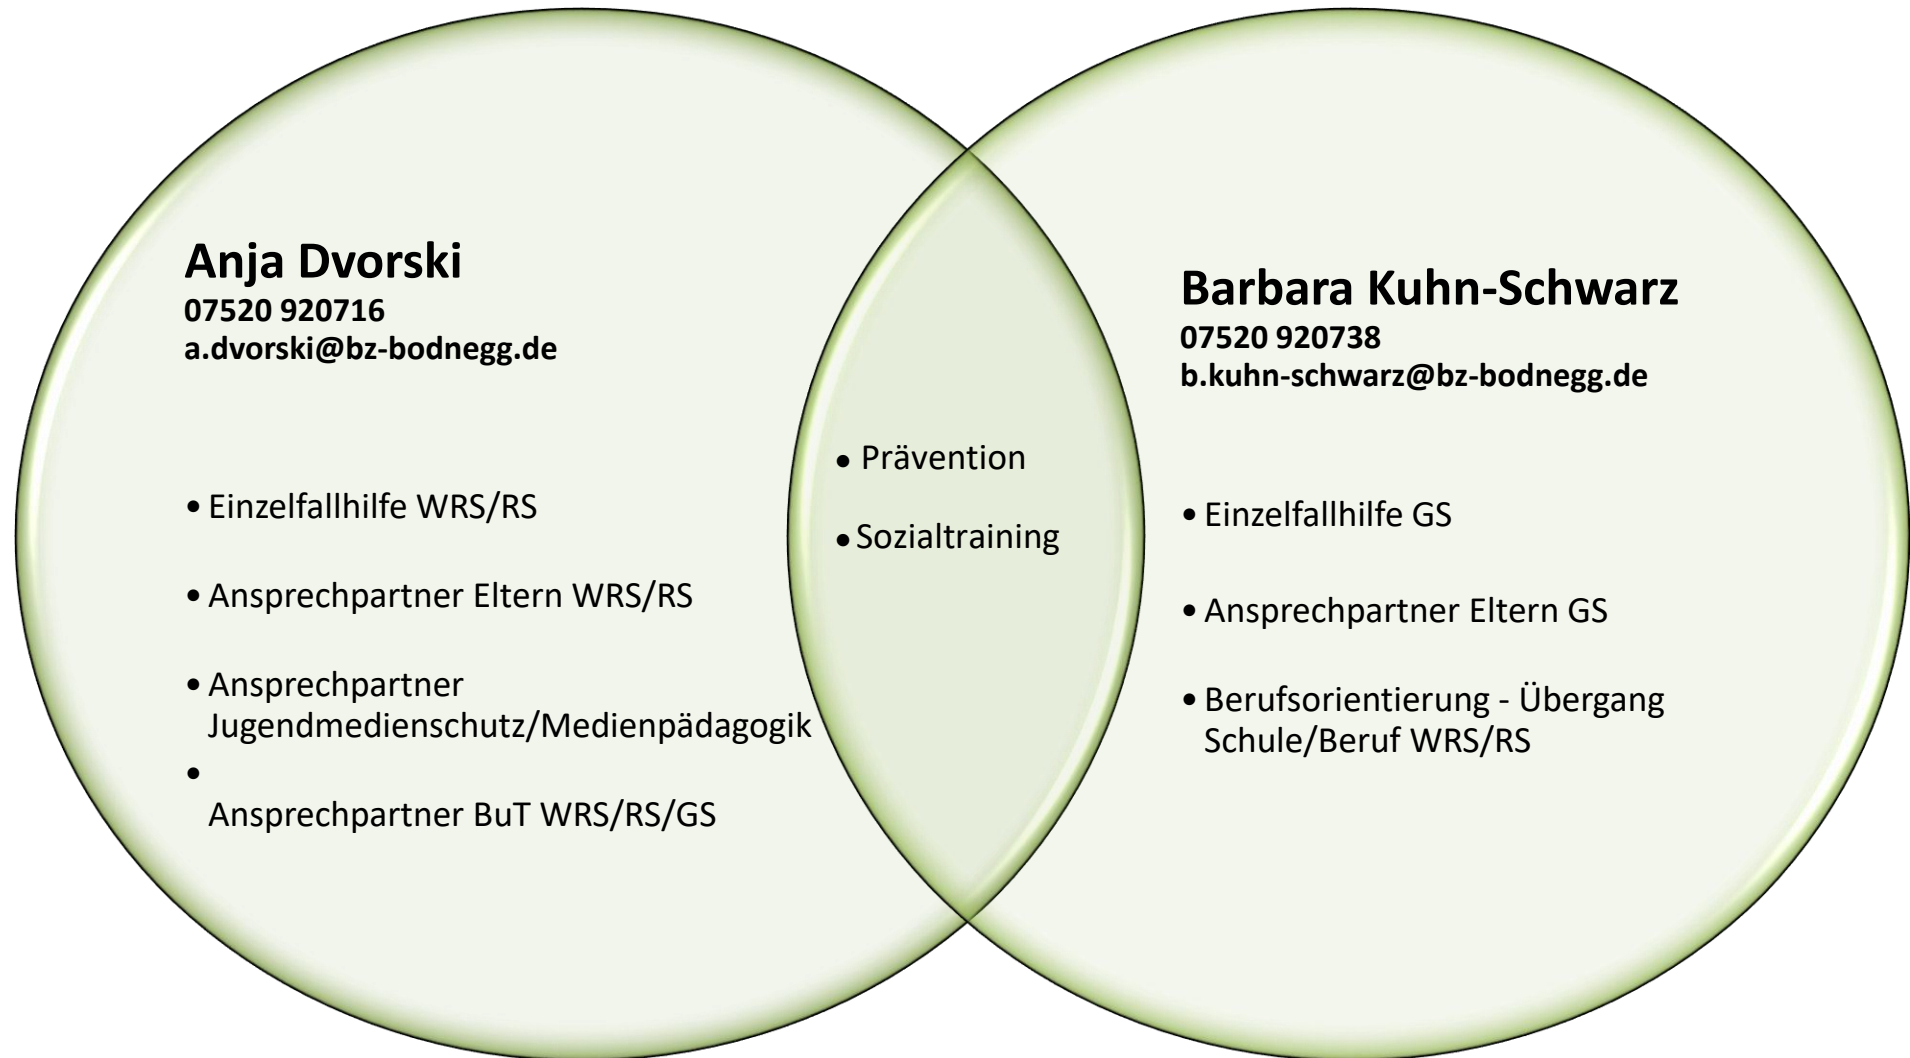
**Anja Dvorski**
**07520 920716**
**a.dvorski@bz-bodnegg.de**

- Einzelfallhilfe WRS/RS
- Ansprechpartner Eltern WRS/RS
- Ansprechpartner Jugendmedienschutz/Medienpädagogik
- Ansprechpartner BuT WRS/RS/GS

- Prävention
- Sozialtraining

**Barbara Kuhn-Schwarz**
**07520 920738**
**b.kuhn-schwarz@bz-bodnegg.de**

- Einzelfallhilfe GS
- Ansprechpartner Eltern GS
- Berufsorientierung - Übergang Schule/Beruf WRS/RS